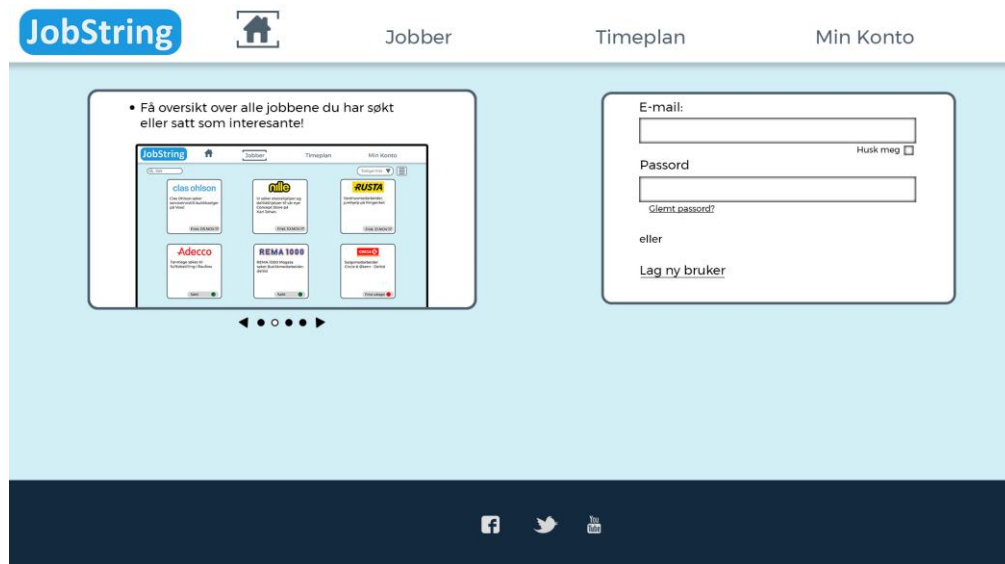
JobString

Jobber

Timeplan

Min Konto

• Få oversikt over alle jobbene du har søkt eller satt som interesante!

JobString

Jobber

Timeplan

Min Konto

clas ohlson

nille

RUSTA

Adecco

REMA 1000

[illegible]

E-mail:

Husk meg

Passord

Glemt passord?

eller

Lag ny bruker

You Tube